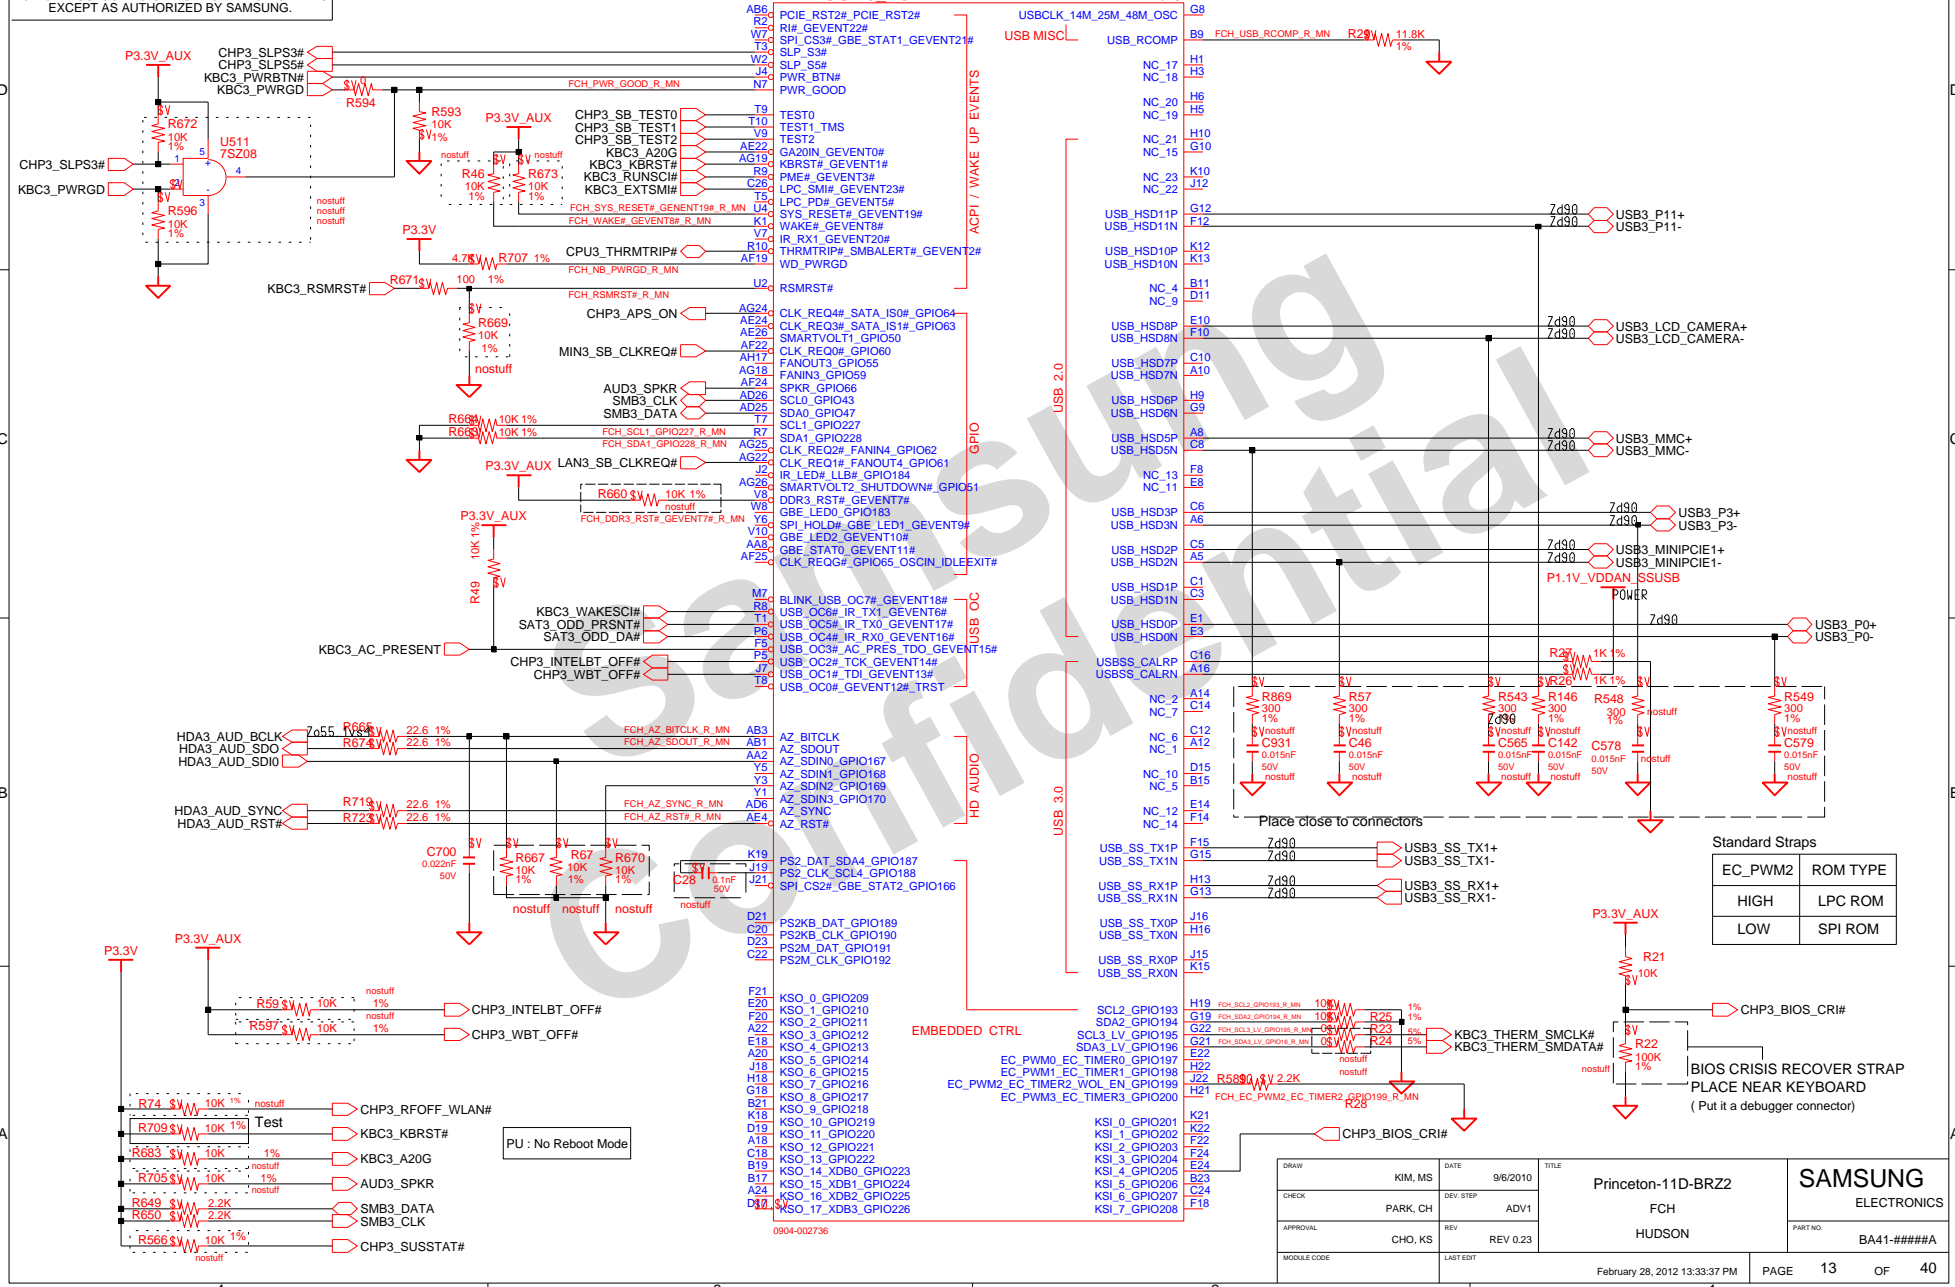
EXCEPT AS AUTHORIZED BY SAMSUNG.

P3.3V_AUX
CHP3_SLPS3#
CHP3_SLPS5#
KBC3_PWRBTN#
KBC3_PWRGD
R594
R672 10K 1%
U511 7SZ08
CHP3_SLPS3#
KBC3_PWRGD
R596 10K 1%
nostuff nostuff nostuff
R593 10K 1%
P3.3V_AUX
R46 10K 1%
R673 10K 1%
nostuff nostuff
P3.3V
4.7K R707 1%
KBC3_RSMRST# R671 100 1%
R669 10K 1% nostuff
CHP3_SB_TEST0
CHP3_SB_TEST1
CHP3_SB_TEST2
KBC3_A20G
KBC3_KBRST#
KBC3_RUNSCI#
KBC3_EXTSMI#
CPU3_THRMTRIP#
CHP3_APS_ON
MIN3_SB_CLKREQ#
AUD3_SPKR
SMB3_CLK
SMB3_DATA
R664 10K 1%
R663 10K 1%
P3.3V_AUX LAN3_SB_CLKREQ#
R660 10K 1% nostuff
P3.3V_AUX
10K 1%
R49
KBC3_WAKESCI#
SAT3_ODD_PRSNT#
SAT3_ODD_DA#
KBC3_AC_PRESENT
CHP3_INTELBT_OFF#
CHP3_WBT_OFF#
HDA3_AUD_BCLK
HDA3_AUD_SDO
HDA3_AUD_SDI0
R665 22.6 1%
R674 22.6 1%
HDA3_AUD_SYNC
HDA3_AUD_RST#
R719 22.6 1%
R723 22.6 1%
C700 0.022nF 50V
R667 10K 1%
R67 10K 1%
R670 10K 1%
nostuff nostuff nostuff
C28 0.1nF 50V nostuff
P3.3V
P3.3V_AUX
R59 10K 1% nostuff
R597 10K 1% nostuff
CHP3_INTELBT_OFF#
CHP3_WBT_OFF#
R74 10K 1% nostuff
CHP3_RFOFF_WLAN#
R709 10K 1% Test
KBC3_KBRST#
R683 10K 1% nostuff
KBC3_A20G
R705 10K 1% nostuff
AUD3_SPKR
R649 2.2K
R650 2.2K
SMB3_DATA
SMB3_CLK
R566 10K 1% nostuff
CHP3_SUSSTAT#
PU : No Reboot Mode

FCH_PWR_GOOD_R_MN
FCH_SYS_RESET#_GENENT19#_R_MN
FCH_WAKE#_GEVENT8#_R_MN
FCH_NB_PWRGD_R_MN
FCH_RSMRST#_R_MN
FCH_SCL1_GPIO227_R_MN
FCH_SDA1_GPIO228_R_MN
FCH_DDR3_RST#_GEVENT7#_R_MN
FCH_AZ_BITCLK_R_MN
FCH_AZ_SDOUT_R_MN
FCH_AZ_SYNC_R_MN
FCH_AZ_RST#_R_MN

PCIE_RST2#_PCIE_RST2#
RI#_GEVENT22#
SPI_CS3#_GBE_STAT1_GEVENT21#
SLP_S3#
SLP_S5#
PWR_BTN#
PWR_GOOD
TEST0
TEST1_TMS
TEST2
GA20IN_GEVENT0#
KBRST#_GEVENT1#
PME#_GEVENT3#
LPC_SMI#_GEVENT23#
LPC_PD#_GEVENT5#
SYS_RESET#_GEVENT19#
WAKE#_GEVENT8#
IR_RX1_GEVENT20#
THRMTRIP#_SMBALERT#_GEVENT2#
WD_PWRGD
RSMRST#
ACPI / WAKE UP EVENTS
CLK_REQ4#_SATA_IS0#_GPIO64
CLK_REQ3#_SATA_IS1#_GPIO63
SMARTVOLT1_GPIO50
CLK_REQ0#_GPIO60
FANOUT3_GPIO55
FANIN3_GPIO59
SPKR_GPIO66
SCL0_GPIO43
SDA0_GPIO47
SCL1_GPIO227
SDA1_GPIO228
CLK_REQ2#_FANIN4_GPIO62
CLK_REQ1#_FANOUT4_GPIO61
IR_LED#_LLB#_GPIO184
SMARTVOLT2_SHUTDOWN#_GPIO51
DDR3_RST#_GEVENT7#
GBE_LED0_GPIO183
SPI_HOLD#_GBE_LED1_GEVENT9#
GBE_LED2_GEVENT10#
GBE_STAT0_GEVENT11#
CLK_REQG#_GPIO65_OSCIN_IDLEEXIT#
GPIO
BLINK_USB_OC7#_GEVENT18#
USB_OC6#_IR_TX1_GEVENT6#
USB_OC5#_IR_TX0_GEVENT17#
USB_OC4#_IR_RX0_GEVENT16#
USB_OC3#_AC_PRES_TDO_GEVENT15#
USB_OC2#_TCK_GEVENT14#
USB_OC1#_TDI_GEVENT13#
USB_OC0#_GEVENT12#_TRST
USB OC
AZ_BITCLK
AZ_SDOUT
AZ_SDIN0_GPIO167
AZ_SDIN1_GPIO168
AZ_SDIN2_GPIO169
AZ_SDIN3_GPIO170
AZ_SYNC
AZ_RST#
HD AUDIO
PS2_DAT_SDA4_GPIO187
PS2_CLK_SCL4_GPIO188
SPI_CS2#_GBE_STAT2_GPIO166
PS2KB_DAT_GPIO189
PS2KB_CLK_GPIO190
PS2M_DAT_GPIO191
PS2M_CLK_GPIO192
KSO_0_GPIO209
KSO_1_GPIO210
KSO_2_GPIO211
KSO_3_GPIO212
KSO_4_GPIO213
KSO_5_GPIO214
KSO_6_GPIO215
KSO_7_GPIO216
KSO_8_GPIO217
KSO_9_GPIO218
KSO_10_GPIO219
KSO_11_GPIO220
KSO_12_GPIO221
KSO_13_GPIO222
KSO_14_XDB0_GPIO223
KSO_15_XDB1_GPIO224
KSO_16_XDB2_GPIO225
KSO_17_XDB3_GPIO226
0904-002736
EMBEDDED CTRL

USBCLK_14M_25M_48M_OSC
USB MISC
USB_RCOMP
NC_17
NC_18
NC_20
NC_19
NC_21
NC_15
NC_23
NC_22
USB_HSD11P
USB_HSD11N
USB_HSD10P
USB_HSD10N
NC_4
NC_9
USB_HSD8P
USB_HSD8N
USB_HSD7P
USB_HSD7N
USB_HSD6P
USB_HSD6N
USB_HSD5P
USB_HSD5N
NC_13
NC_11
USB_HSD3P
USB_HSD3N
USB_HSD2P
USB_HSD2N
USB_HSD1P
USB_HSD1N
USB_HSD0P
USB_HSD0N
USB 2.0
USBSS_CALRP
USBSS_CALRN
NC_2
NC_7
NC_6
NC_1
NC_10
NC_5
NC_12
NC_14
USB 3.0
USB_SS_TX1P
USB_SS_TX1N
USB_SS_RX1P
USB_SS_RX1N
USB_SS_TX0P
USB_SS_TX0N
USB_SS_RX0P
USB_SS_RX0N
SCL2_GPIO193
SDA2_GPIO194
SCL3_LV_GPIO195
SDA3_LV_GPIO196
EC_PWM0_EC_TIMER0_GPIO197
EC_PWM1_EC_TIMER1_GPIO198
EC_PWM2_EC_TIMER2_WOL_EN_GPIO199
EC_PWM3_EC_TIMER3_GPIO200
KSI_0_GPIO201
KSI_1_GPIO202
KSI_2_GPIO203
KSI_3_GPIO204
KSI_4_GPIO205
KSI_5_GPIO206
KSI_6_GPIO207
KSI_7_GPIO208

FCH_USB_RCOMP_R_MN R29 11.8K 1%
USB3_P11+
USB3_P11-
USB3_LCD_CAMERA+
USB3_LCD_CAMERA-
USB3_MMC+
USB3_MMC-
USB3_P3+
USB3_P3-
USB3_MINIPCIE1+
USB3_MINIPCIE1-
P1.1V_VDDAN_SSUSB
POWER
USB3_P0+
USB3_P0-
R27 1K 1%
R26 1K 1%
R869 300 1%
R57 300 1%
R543 300 1%
R146 300 1%
R548 300 1%
R549 300 1%
C931 0.015nF 50V nostuff
C46 0.015nF 50V nostuff
C565 0.015nF 50V nostuff
C142 0.015nF 50V nostuff
C578 0.015nF 50V
C579 0.015nF 50V nostuff
nostuff
Place close to connectors
USB3_SS_TX1+
USB3_SS_TX1-
USB3_SS_RX1+
USB3_SS_RX1-
R25 1%
R23 1%
R24 5%
KBC3_THERM_SMCLK#
KBC3_THERM_SMDATA#
nostuff nostuff
R589 2.2K
FCH_EC_PWM2_EC_TIMER2_GPIO199_R_MN
R28
CHP3_BIOS_CRI#
P3.3V_AUX
R21 10K
CHP3_BIOS_CRI#
R22 100K 1% nostuff
BIOS CRISIS RECOVER STRAP
PLACE NEAR KEYBOARD
( Put it a debugger connector)

Standard Straps
| EC_PWM2 | ROM TYPE |
|---|---|
| HIGH | LPC ROM |
| LOW | SPI ROM |

| DRAW | KIM, MS | DATE 9/6/2010 | TITLE Princeton-11D-BRZ2 | SAMSUNG ELECTRONICS |
|---|---|---|---|---|
| CHECK | PARK, CH | DEV. STEP ADV1 | FCH | |
| APPROVAL | CHO, KS | REV REV 0.23 | HUDSON | PART NO. BA41-#####A |
| MODULE CODE | | LAST EDIT February 28, 2012 13:33:37 PM | PAGE 13 OF 40 | |

Samsung Confidential